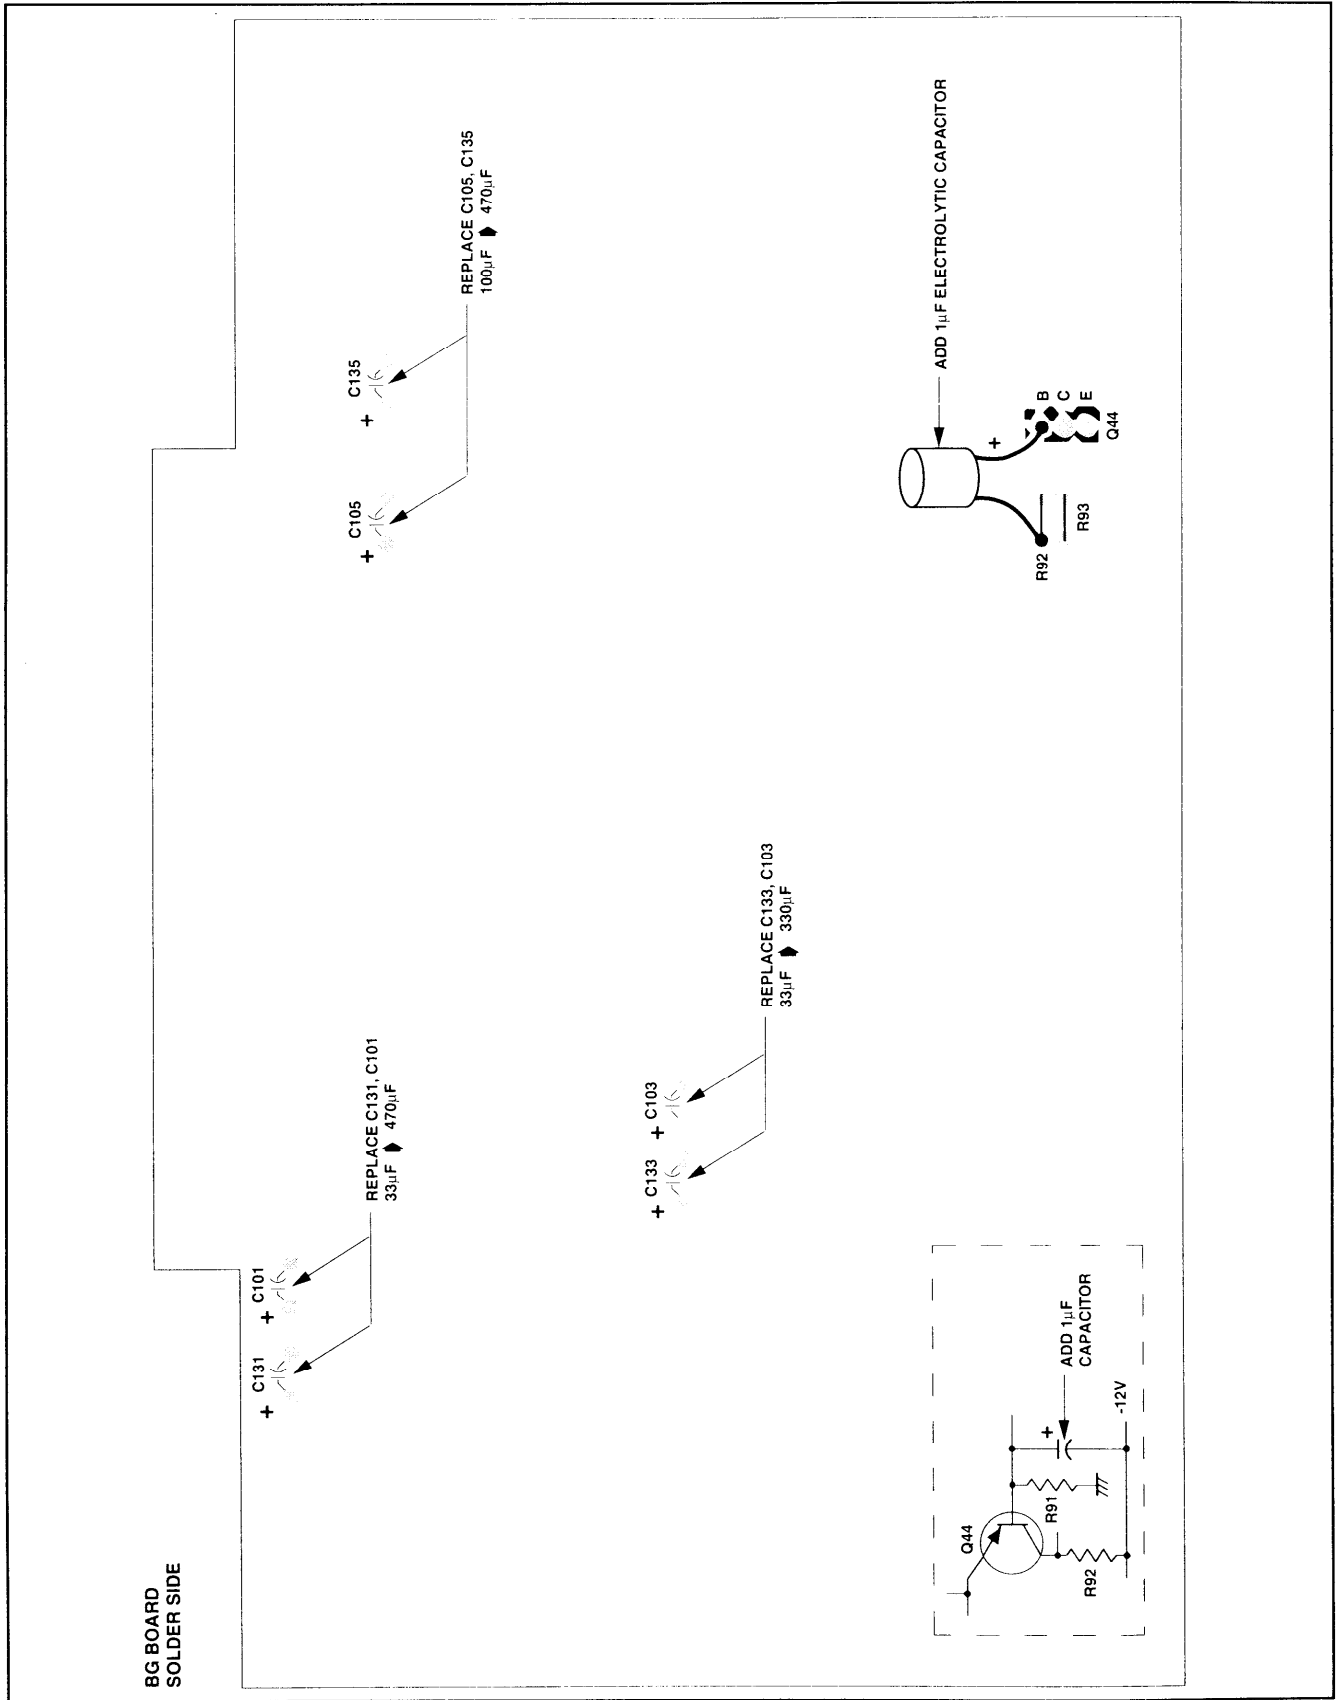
BG BOARD
SOLDER SIDE

REPLACE C105, C135
100μF ➡ 470μF

+ C105

+ C135

ADD 1μF ELECTROLYTIC CAPACITOR

+

B
C
E
Q44

R92

R93

REPLACE C131, C101
33μF ➡ 470μF

+ C131

+ C101

REPLACE C133, C103
33μF ➡ 330μF

+ C133

+ C103

ADD 1μF
CAPACITOR

+

-12V

Q44

R91

R92